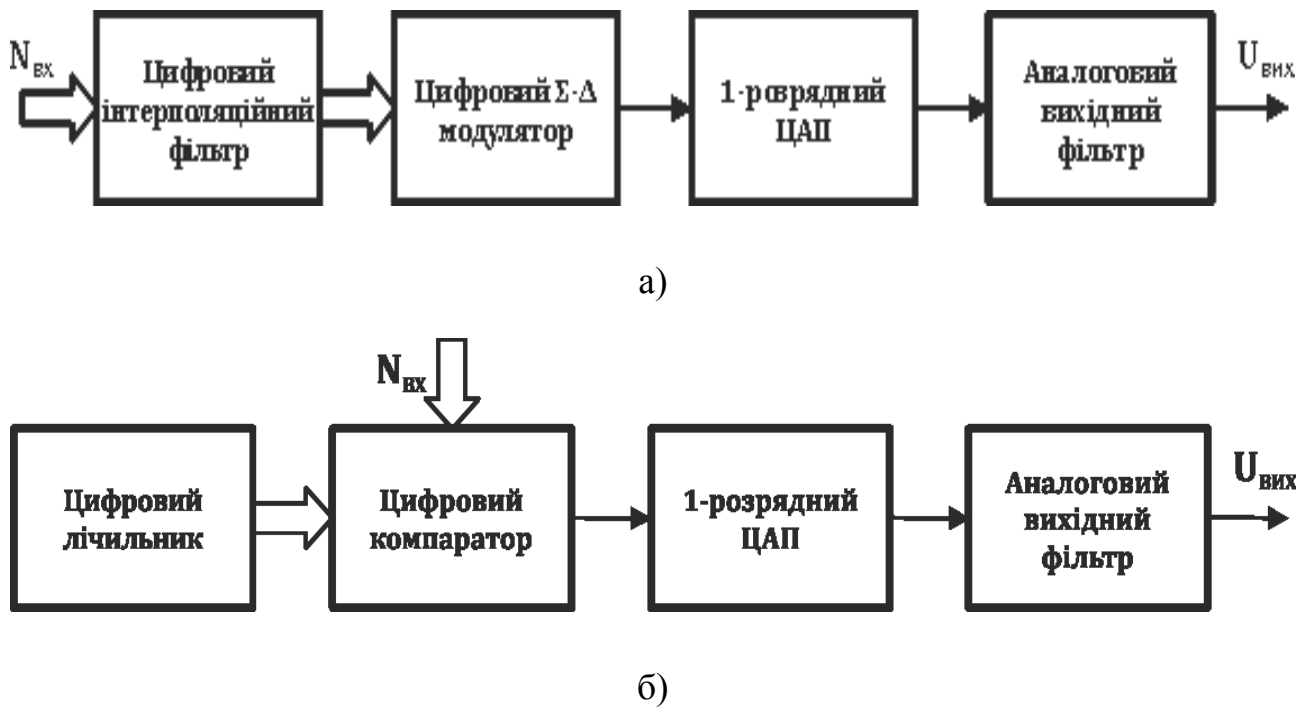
$N_{вх}$

Цифровий інтерполяційний фільтр

Цифровий Σ-Δ модулятор

1-розрядний ЦАП

Аналоговий вихідний фільтр

$U_{вих}$

а)

$N_{вх}$

Цифровий лічильник

Цифровий компаратор

1-розрядний ЦАП

Аналоговий вихідний фільтр

$U_{вих}$

б)